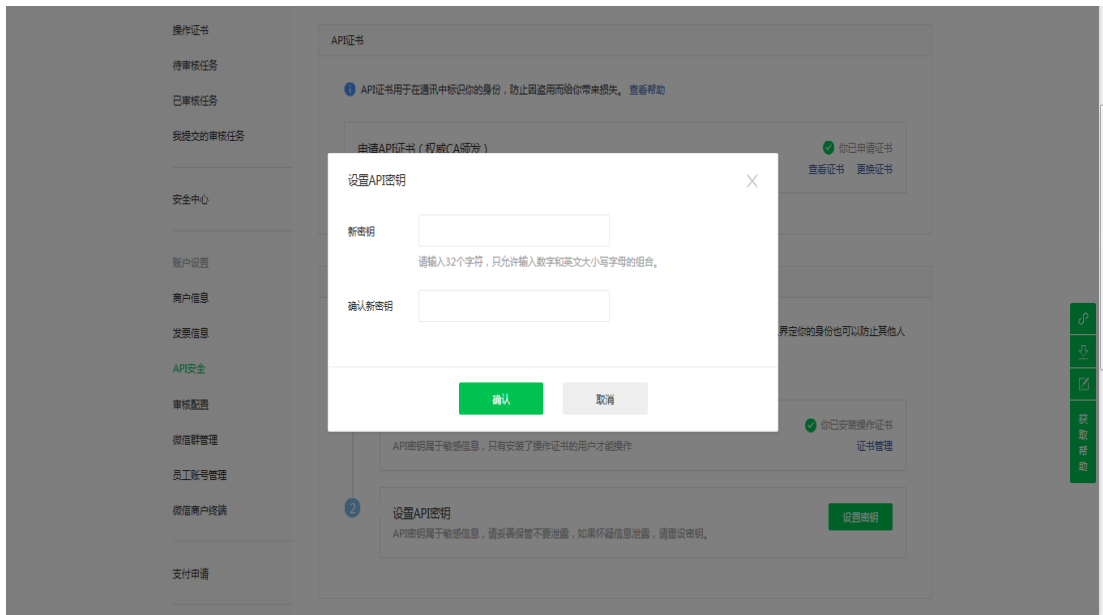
操作证书
待审核任务
已审核任务
我提交的审核任务

安全中心

账户设置
商户信息
发票信息
API安全
审核配置
微信群管理
员工账号管理
微信商户终端

支付申请

API证书

API证书用于在通讯中标识你的身份，防止因盗用而给你带来损失。查看帮助

申请API证书（权威CA颁发）

你已申请证书
查看证书 更换证书

界定你的身份也可以防止其他人

你已安装操作证书
API密钥属于敏感信息，只有安装了操作证书的用户才能操作
证书管理

2
设置API密钥
API密钥属于敏感信息，请妥善保管不要泄露，如果怀疑信息泄露，请重设密钥。
设置密钥

设置API密钥
新密钥
请输入32个字符，只允许输入数字和英文大小写字母的组合。
确认新密钥
确认
取消

获取帮助